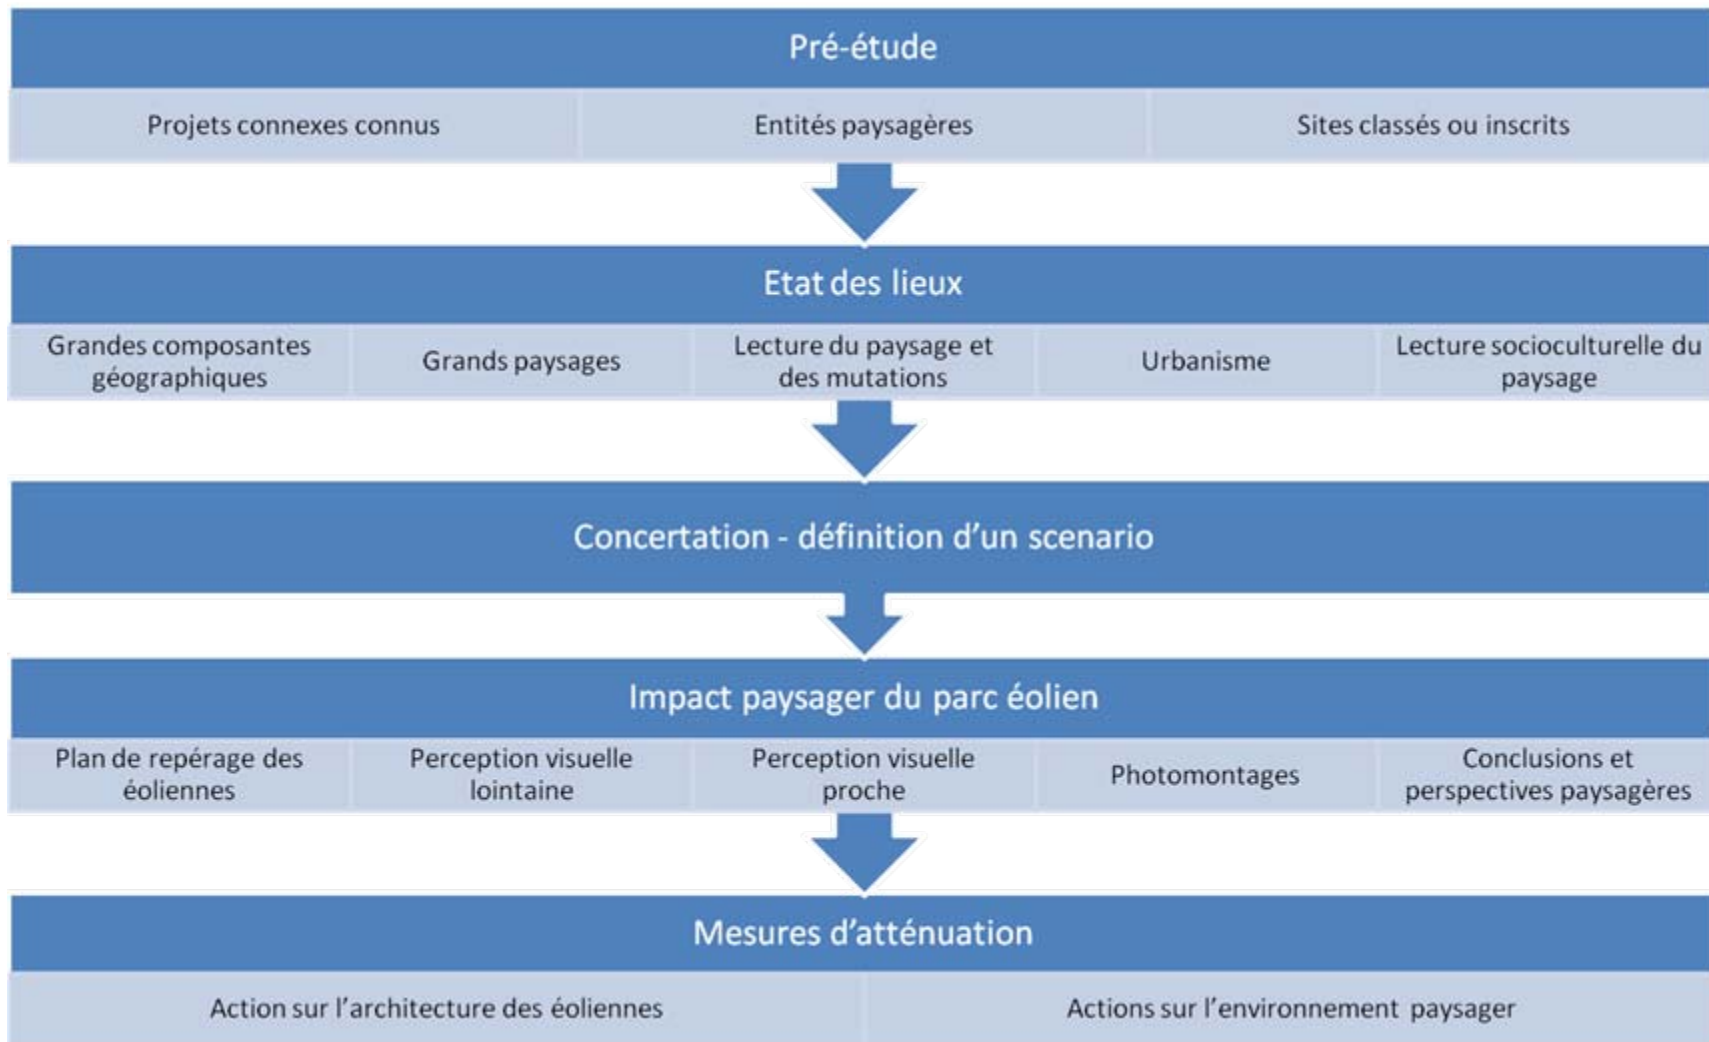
Pré-étude

Projets connexes connus

Entités paysagères

Sites classés ou inscrits

Etat des lieux

Grandes composantes géographiques

Grands paysages

Lecture du paysage et des mutations

Urbanisme

Lecture socioculturelle du paysage

Concertation - définition d'un scenario

Impact paysager du parc éolien

Plan de repérage des éoliennes

Perception visuelle lointaine

Perception visuelle proche

Photomontages

Conclusions et perspectives paysagères

Mesures d'atténuation

Action sur l'architecture des éoliennes

Actions sur l'environnement paysager